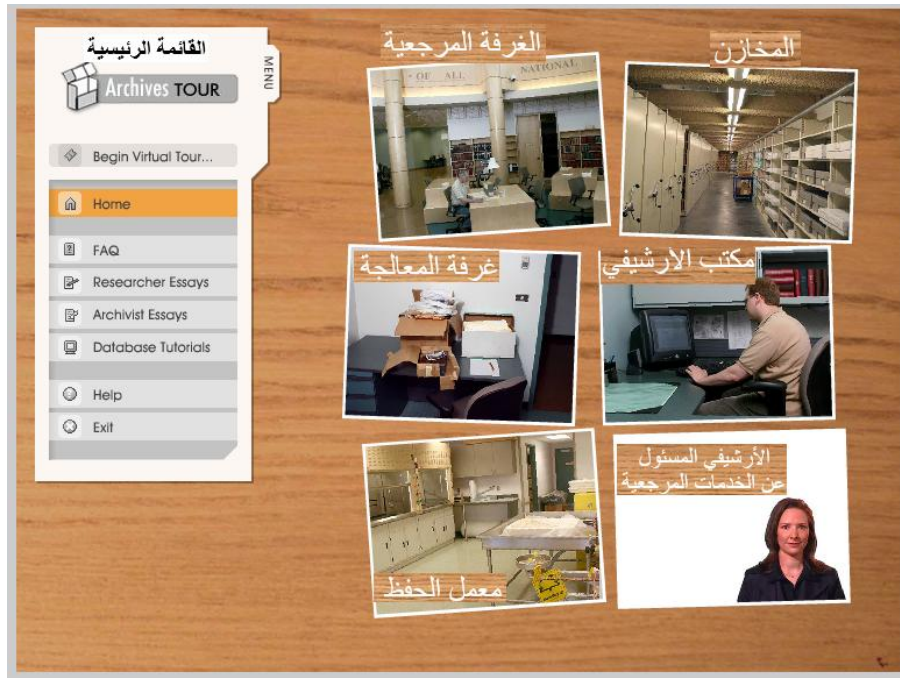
القائمة الرئيسية

Archives TOUR

MENU

Begin Virtual Tour...

Home

FAQ

Researcher Essays

Archivist Essays

Database Tutorials

Help

Exit

الغرفة المرجعية

OF ALL NATIONAL

المخازن

غرفة المعالجة

مكتب الأرشيفي

معمل الحفظ

الأرشيفي المسئول عن الخدمات المرجعية